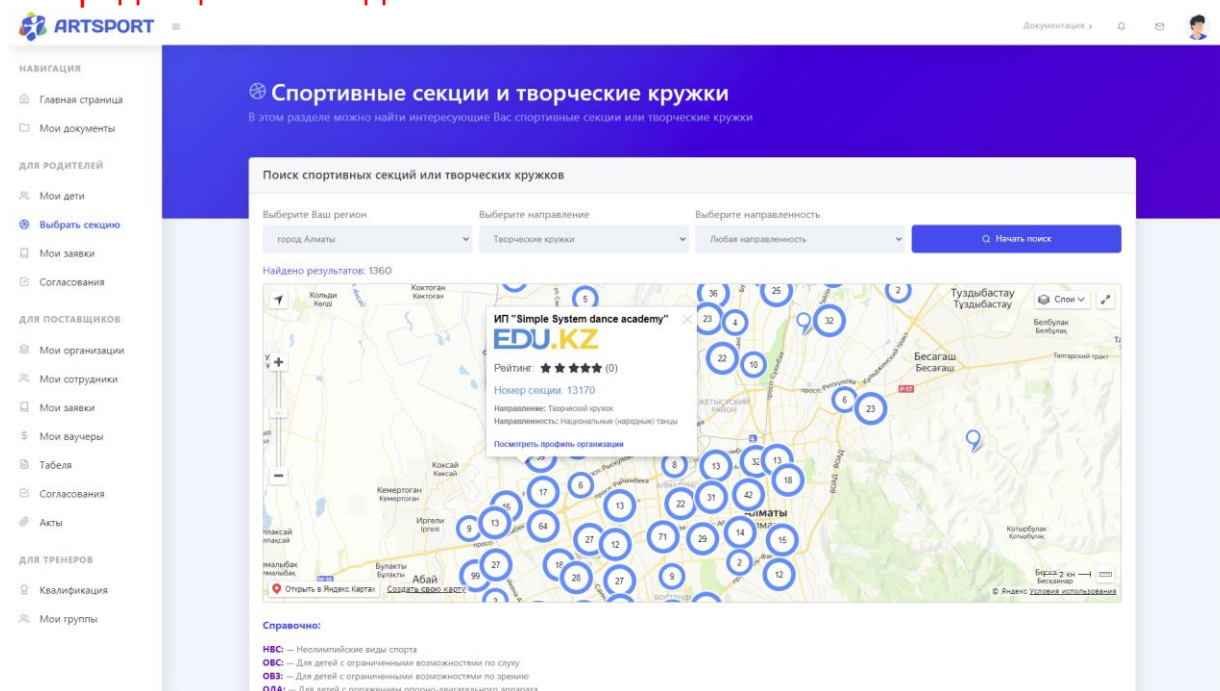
ARTSPORT

Документация

НАВИГАЦИЯ
Главная страница
Мои документы

ДЛЯ РОДИТЕЛЕЙ
Мои дети
Выбрать секцию
Мои заявки
Согласования

ДЛЯ ПОСТАВЩИКОВ
Мои организации
Мои сотрудники
Мои заявки
Мои ваучеры
Табеля
Согласования
Акты

ДЛЯ ТРЕНЕРОВ
Квалификация
Мои группы

Спортивные секции и творческие кружки

В этом разделе можно найти интересующие Вас спортивные секции или творческие кружки

Поиск спортивных секций или творческих кружков

Выберите Ваш регион
город Алматы
Выберите направление
Творческие кружки
Выберите направленность
Любая направленность
Начать поиск

Найдено результатов: 1360

ИП "Simple System dance academy"
EDU.KZ
Рейтинг: ★★★★★ (0)
Номер секции: 13170
Направление: Творческий кружок
Направленность: Национальные (народные) танцы
Посмотреть профиль организации

Слои
Открыть в Яндекс Картах Создать свою карту
© Яндекс Условия использования

Коктоган Кектоган Кольди Туздыбастау Белбулак Бесагаш Коксай Кемертоган Иргели Абай Булакты Алматы Котырбулак

Справочно:

НВС: — Неолимпийские виды спорта
ОВС: — Для детей с ограниченными возможностями по слуху
ОВЗ: — Для детей с ограниченными возможностями по зрению
ОДА: — Для детей с поражением опорно-двигательного аппарата